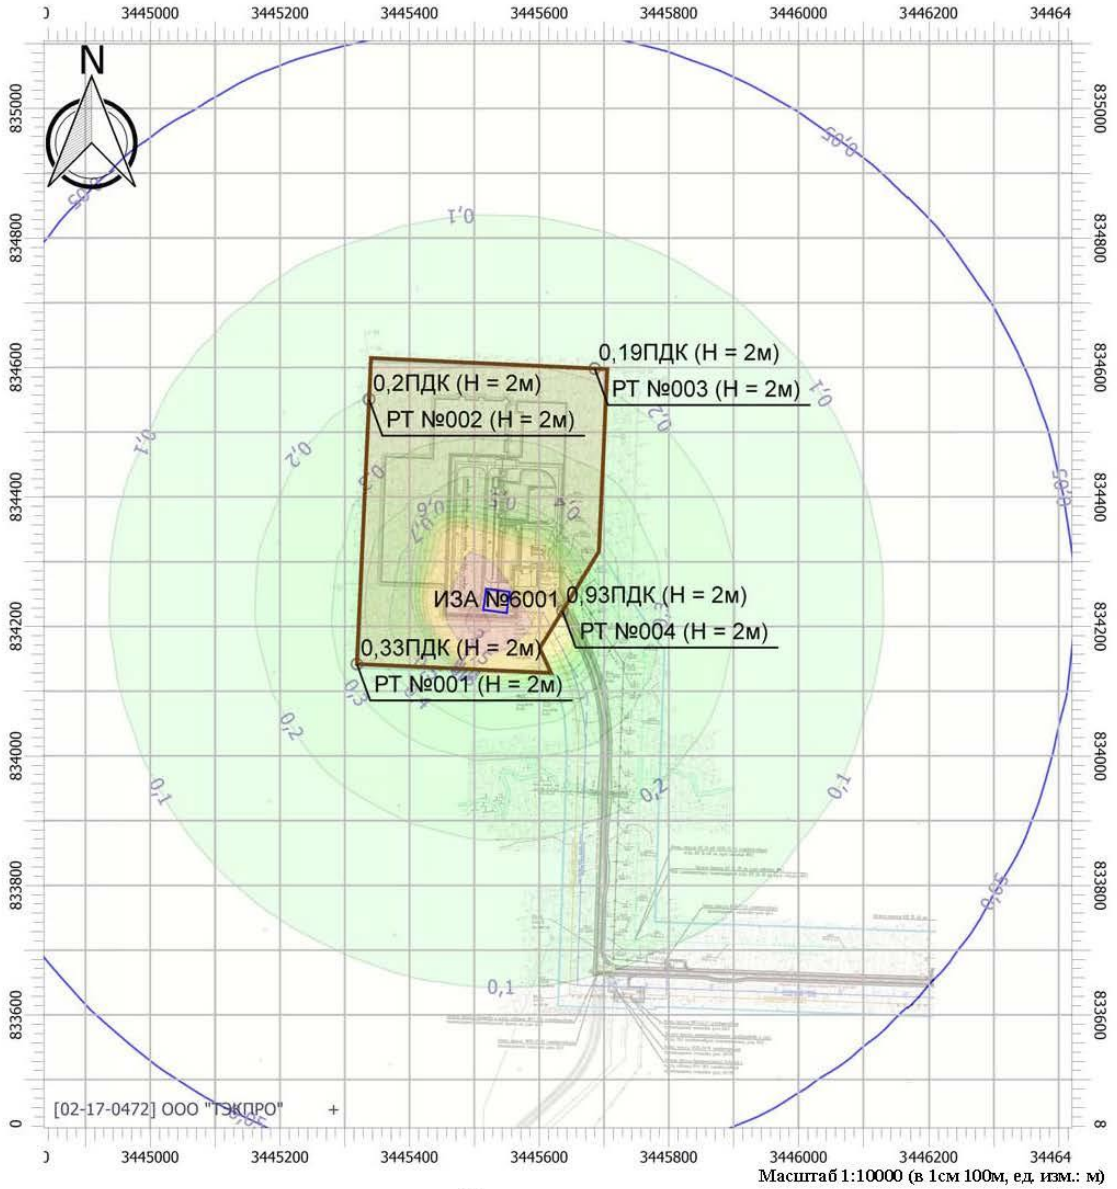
3445000 3445200 3445400 3445600 3445800 3446000 3446200 34464

N

835000 834800 834600 834400 834200 834000 833800 833600

0,05
0,1
0,05
0,1
0,2
0,1
0,05

0,19ПДК (H = 2м)
РТ №003 (H = 2м)
0,2ПДК (H = 2м)
РТ №002 (H = 2м)
0,2
0,3
0,6
0,7
0,5
0,4
ИЗА №6001
0,93ПДК (H = 2м)
РТ №004 (H = 2м)
0,33ПДК (H = 2м)
РТ №001 (H = 2м)
0,3
0,2
0,1
0,2
0,1
0,05
0,1

[02-17-0472] ООО "ТЭКПРО"

3445000 3445200 3445400 3445600 3445800 3446000 3446200 34464
Масштаб 1:10000 (в 1см 100м, ед. изм.: м)